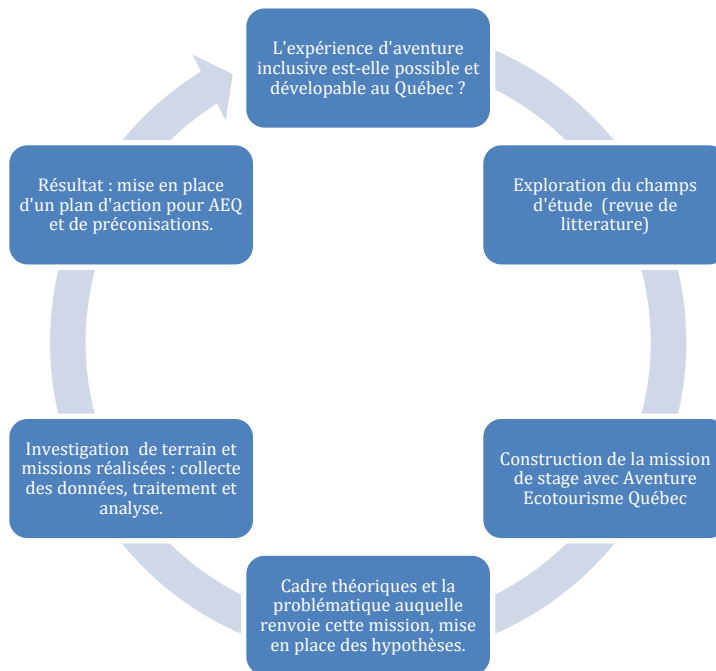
L'expérience d'aventure inclusive est-elle possible et dévelopable au Québec ?

Exploration du champs d'étude (revue de litterature)

Construction de la mission de stage avec Aventure Ecotourisme Québec

Cadre théoriques et la problématique auquelle renvoie cette mission, mise en place des hypothèses.

Investigation de terrain et missions réalisées : collecte des données, traitement et analyse.

Résultat : mise en place d'un plan d'action pour AEQ et de préconisations.